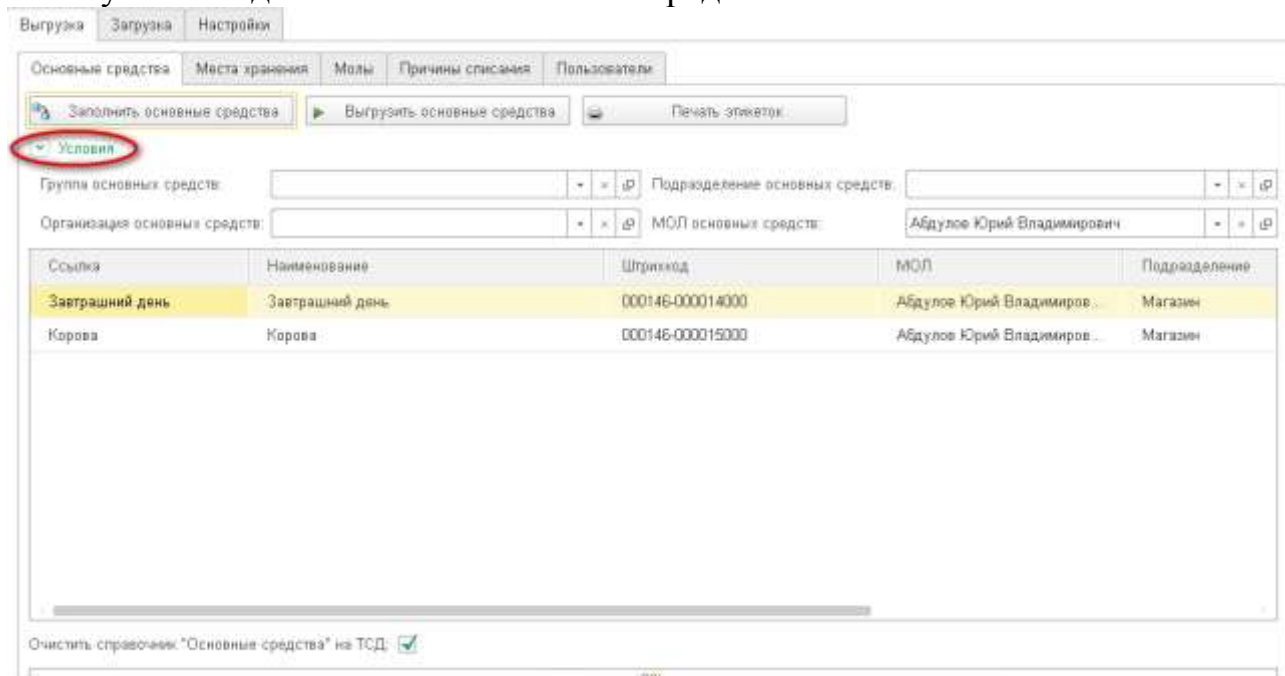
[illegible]

Выгрузка | Загрузка | Настройки

Основные средства | Места хранения | Молы | Причины списания | Пользователи

Заполнить основные средства | Выгрузить основные средства | Печать этикеток

Условия

Группа основных средств:

Подразделение основных средств:

Организация основных средств:

МОЛ основных средств: Абдулов Юрий Владимирович

| Ссылка | Наименование | Штрихкод | МОЛ | Подразделение |
|---|---|---|---|---|
| Завтрашний день | Завтрашний день | 000146-000014000 | Абдулов Юрий Владимиров... | Магазин |
| Корова | Корова | 000146-000015000 | Абдулов Юрий Владимиров... | Магазин |

Очистить справочник "Основные средства" на ТСД: